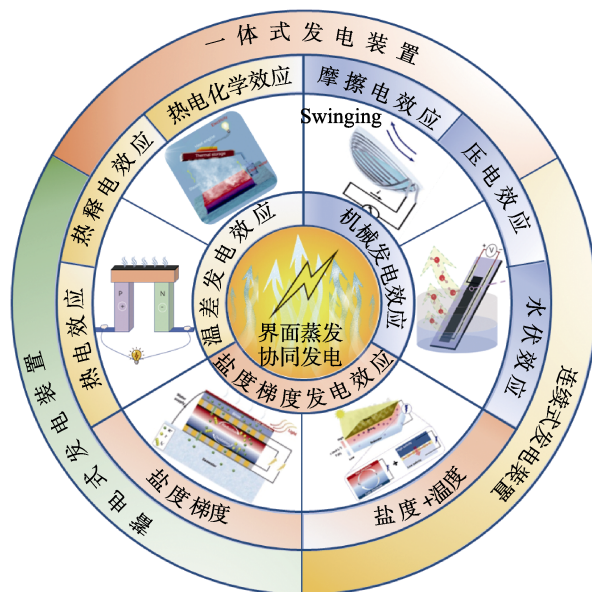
一体式发电装置

热电化学效应

摩擦电效应

Swinging

压电效应

热释电效应

温差发电效应

机械发电效应

界面蒸发
协同发电

P

N

热电效应

水伏效应

盐度梯度发电效应

盐度梯度

盐度+温度

连续式发电装置

间歇式发电装置